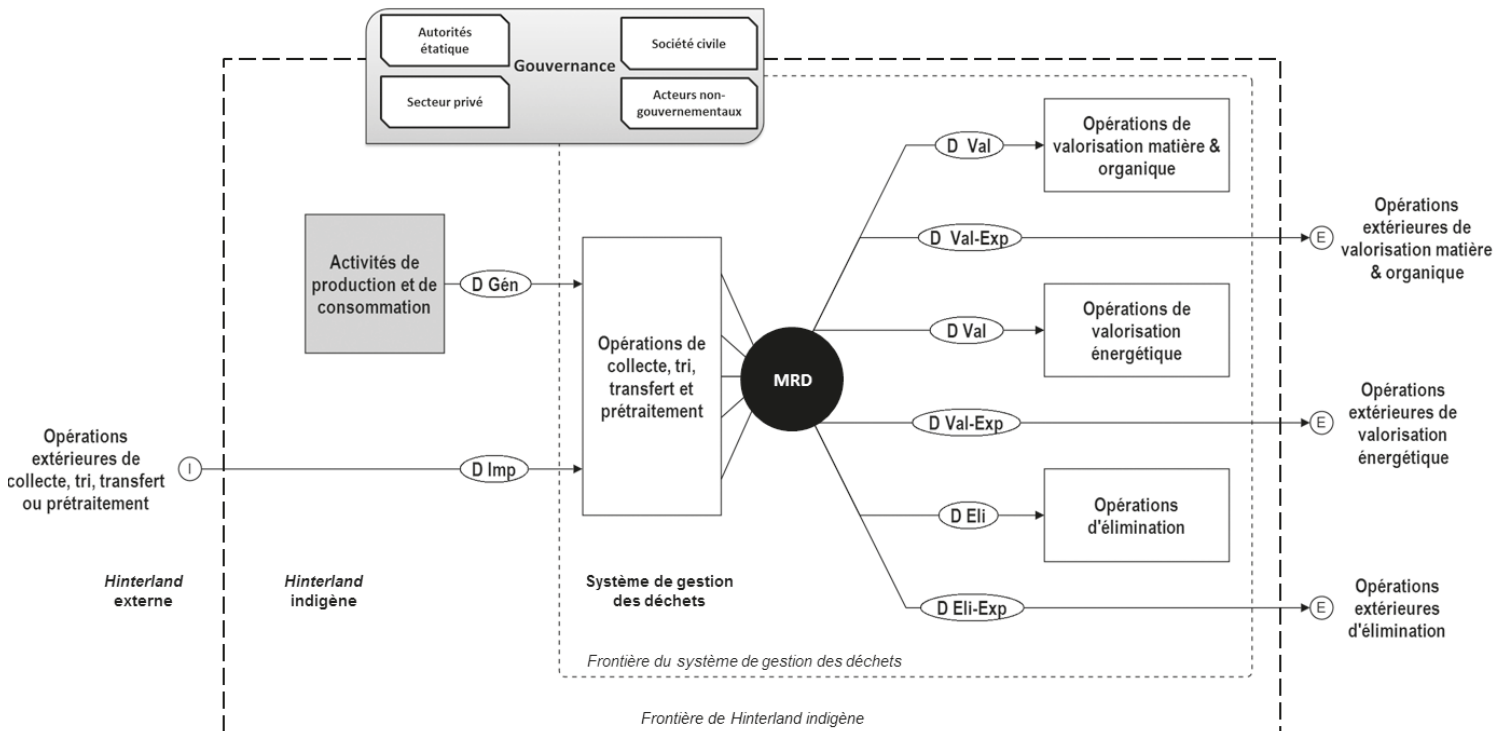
Autorités étatique

Société civile

Gouvernance

Secteur privé

Acteurs non-gouvernementaux

D Val

Opérations de valorisation matière & organique

D Val-Exp

E

Opérations extérieures de valorisation matière & organique

Activités de production et de consommation

D Gén

Opérations de collecte, tri, transfert et prétraitement

MRD

D Val

Opérations de valorisation énergétique

D Val-Exp

E

Opérations extérieures de valorisation énergétique

Opérations extérieures de collecte, tri, transfert ou prétraitement

I

D Imp

D Eli

Opérations d'élimination

*Hinterland* externe

*Hinterland* indigène

Système de gestion des déchets

D Eli-Exp

E

Opérations extérieures d'élimination

Frontière du système de gestion des déchets

Frontière de Hinterland indigène